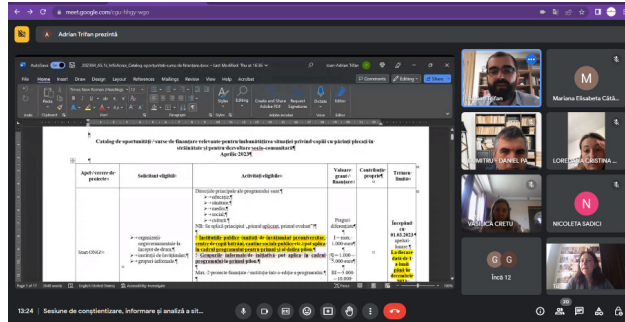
meet.google.com/cgu-hhgv-wgo

Adrian Trifan prezintă

Catalog de oportunități "surse de finanțare relevante pentru îmbunătățirea situației privind copiii cu părinți plecați în străinătate și pentru dezvoltare socio-comunitară"
Aprilie 2023

| Apel / surse de proiecte | Solicitanți eligibili | Activități eligibile | Valoare grant / finanțare | Contribuție proprie | Termen-limită |
|---|---|---|---|---|---|
| Start ONG | organizații neguvernamentale în faza de start; grupuri de inițiativă; grupuri informale | Direcțiile principale ale programului sunt: educație; cultură; media; social; cultural. NB: Se aplică principiul „primul aplicant, primul evaluat". Instituții publice - instituții de învățământ preuniversitar, centre de copii băieți, centre sociale publice etc. (pot aplica în cadrul programului pentru primul an și doilea plan). Grupurile informale de inițiativă pot aplica la cadrul programului în primul plan. Max. 2 proiecte finanțate / instituție într-o ediție a programului. | Program diferențiat: I — sum. 1,000 euro; II — 1,000 — 5,000 euro; III — 5,000 — 10,000 | | Începând cu 01.03.2023 - aplicări lunare. La fiecare dată de 1 a lunii până în decembrie 2023 |

Adrian Trifan
Mariana Elisabeta Cătă...
DUMITRU DANIEL PA...
LOREDANA CRISTINA ...
VASILICA CREȚU
NICOLETA SADICI
Încă 12

13:24 | Sesiune de conștientizare, informare și analiză a sit...